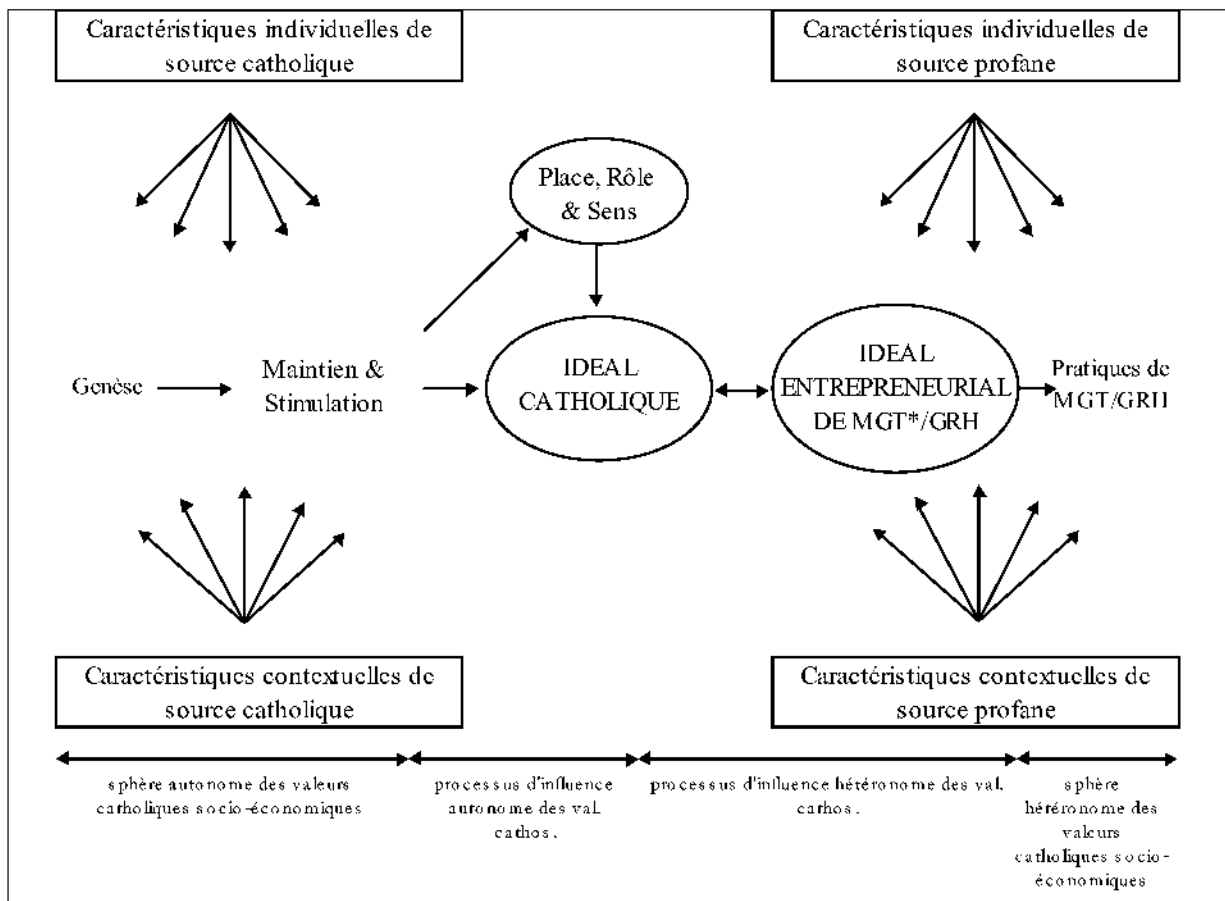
Caractéristiques individuelles de source catholique

Caractéristiques individuelles de source profane

Place, Rôle & Sens

Genèse

Maintien & Stimulation

IDEAL CATHOLIQUE

IDEAL ENTREPRENEURIAL DE MGT*/GRH

Pratiques de MGT/GRH

Caractéristiques contextuelles de source catholique

Caractéristiques contextuelles de source profane

sphère autonome des valeurs catholiques socio-économiques

processus d'influence autonome des val. cathos.

processus d'influence hétéronome des val. cathos.

sphère hétéronome des valeurs catholiques socio-économiques